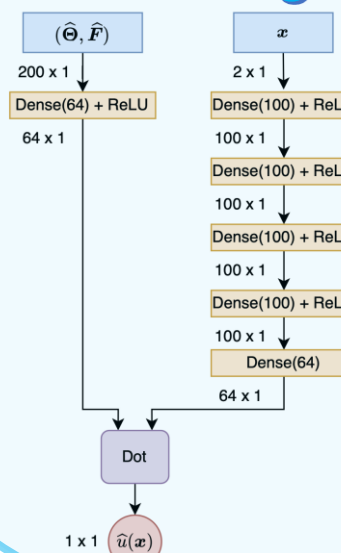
$(\widehat{\Theta}, \widehat{F})$

200 x 1

Dense(64) + ReLU

64 x 1

$x$

2 x 1

Dense(100) + ReL

100 x 1

Dense(100) + ReL

100 x 1

Dense(100) + ReL

100 x 1

Dense(100) + ReL

100 x 1

Dense(64)

64 x 1

Dot

1 x 1 $\widehat{u}(x)$